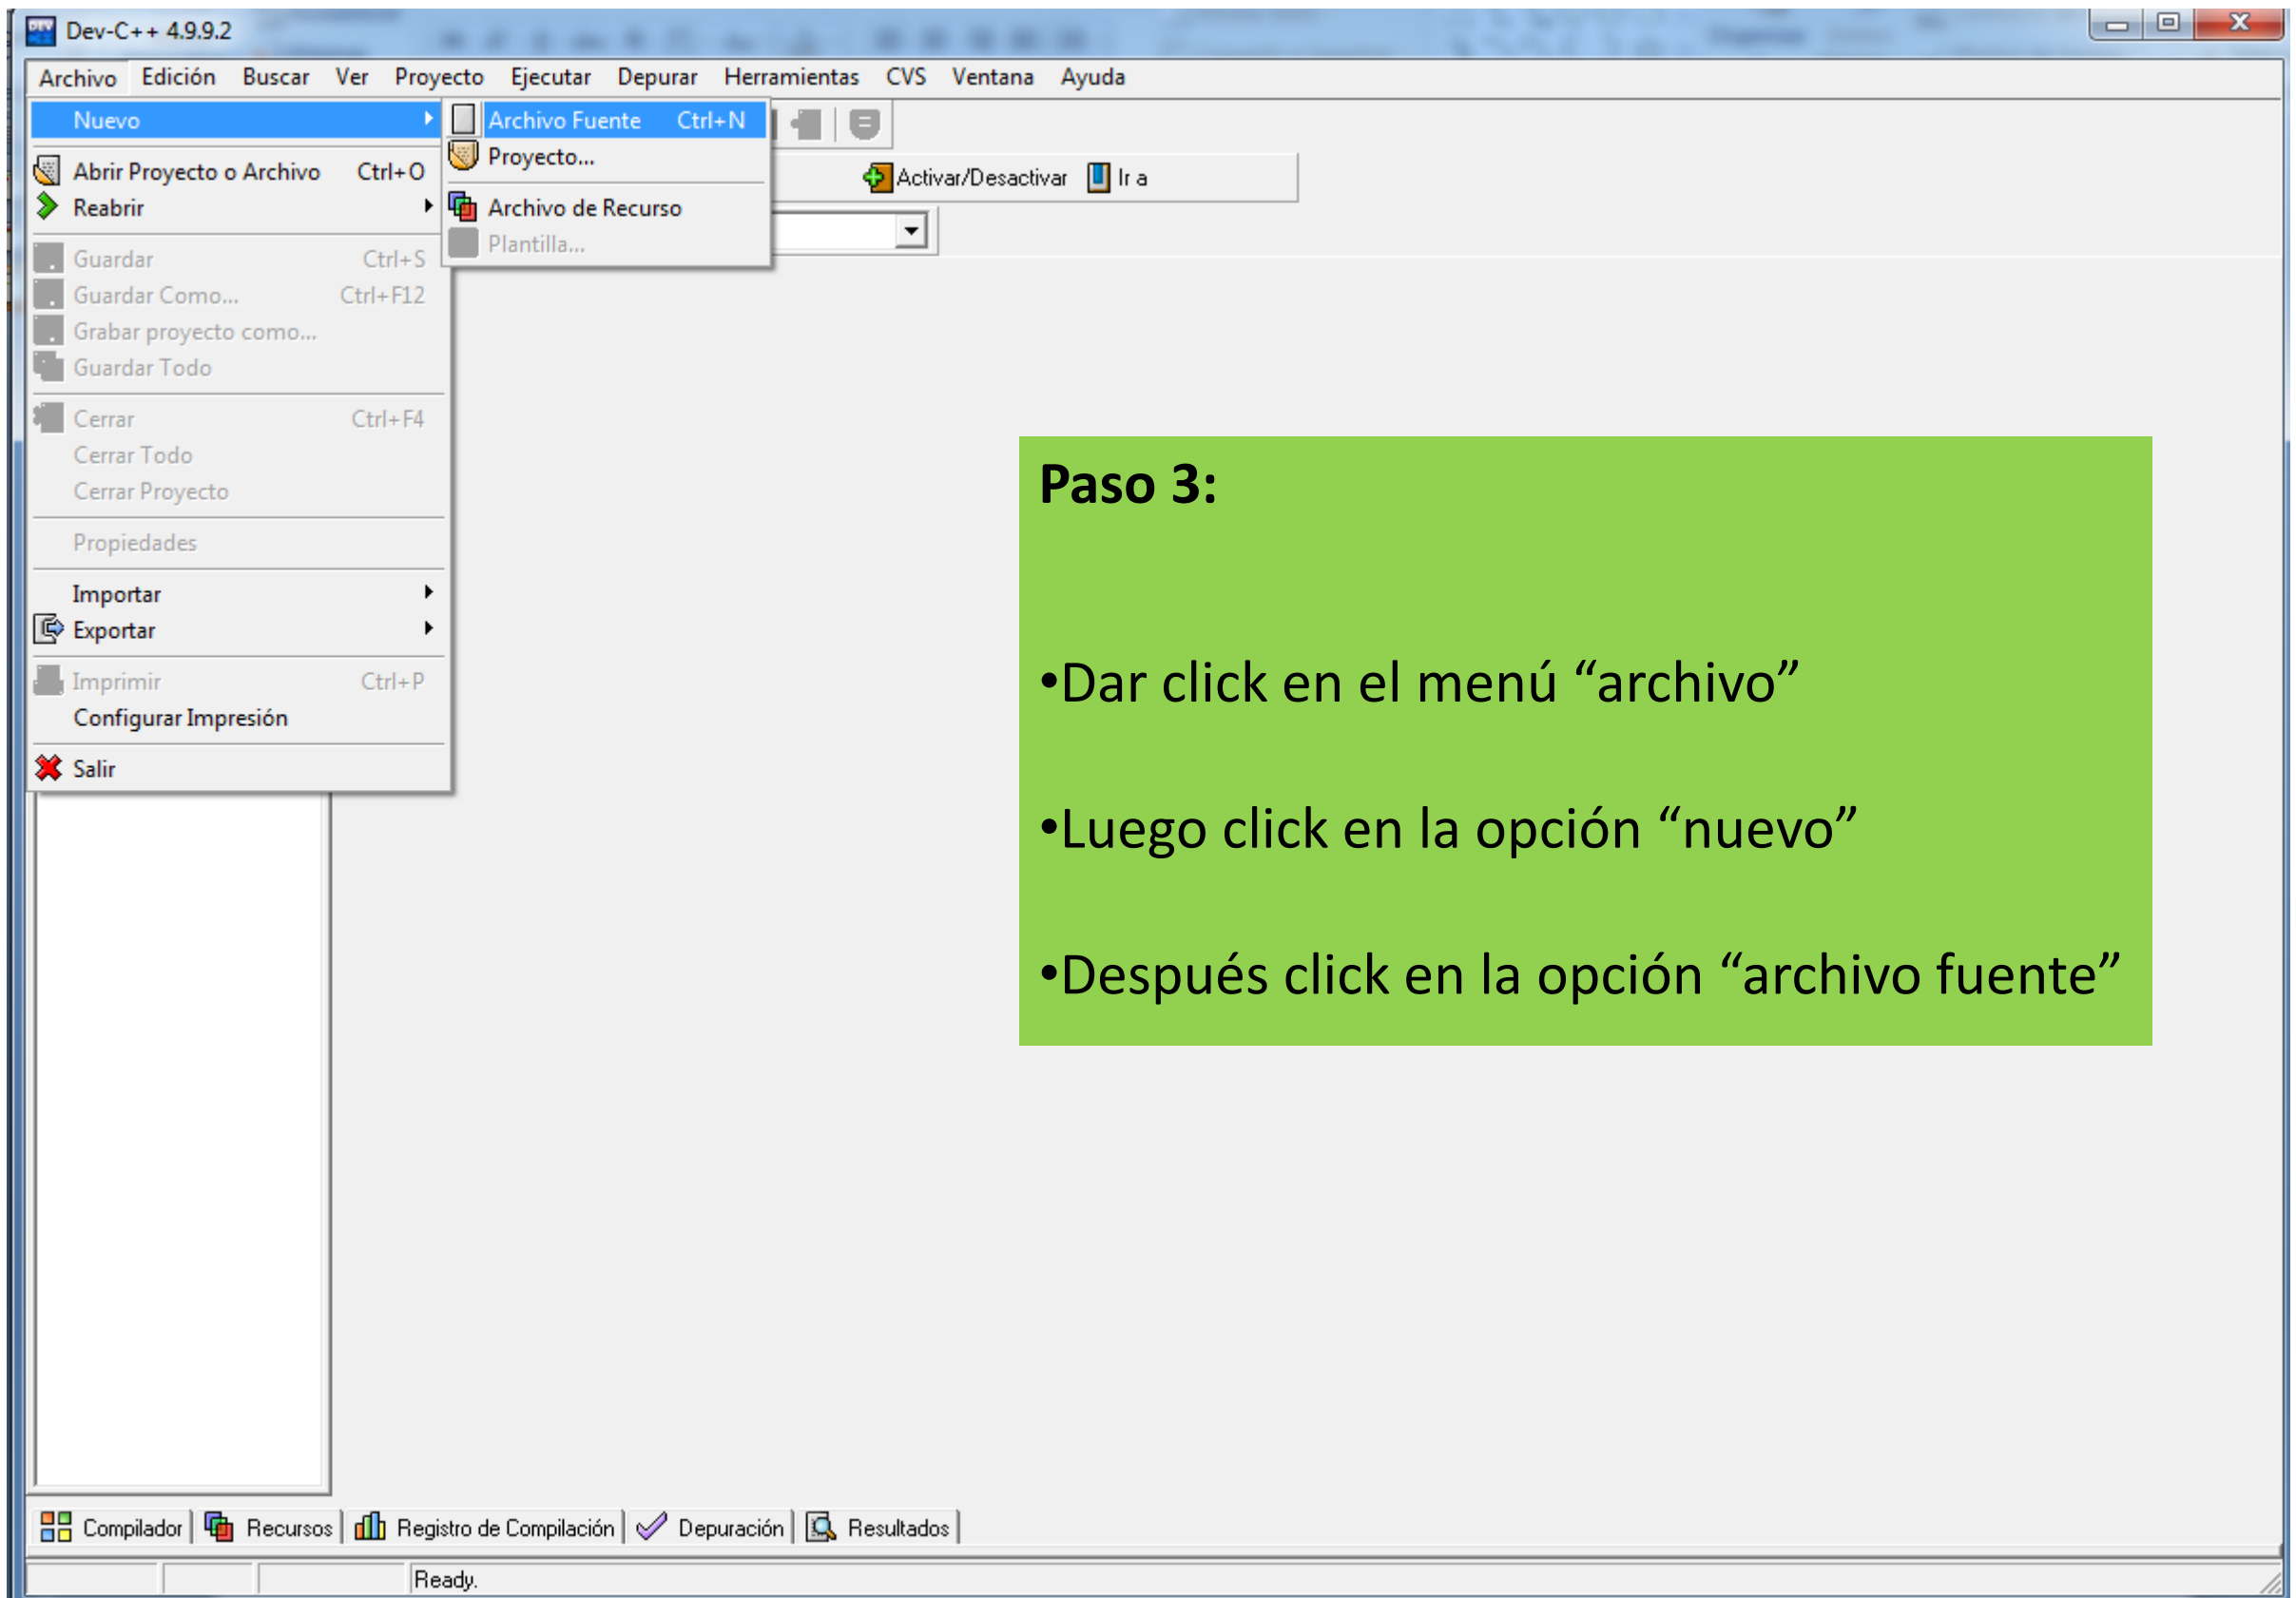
Dev-C++ 4.9.9.2

Archivo Edición Buscar Ver Proyecto Ejecutar Depurar Herramientas CVS Ventana Ayuda

Nuevo
Abrir Proyecto o Archivo Ctrl+O
Reabrir
Guardar Ctrl+S
Guardar Como... Ctrl+F12
Grabar proyecto como...
Guardar Todo
Cerrar Ctrl+F4
Cerrar Todo
Cerrar Proyecto
Propiedades
Importar
Exportar
Imprimir Ctrl+P
Configurar Impresión
Salir

Archivo Fuente Ctrl+N
Proyecto...
Archivo de Recurso
Plantilla...

Activar/Desactivar Ir a

Paso 3:

•Dar click en el menú “archivo”

•Luego click en la opción “nuevo”

•Después click en la opción “archivo fuente”

Compilador Recursos Registro de Compilación Depuración Resultados

Ready.